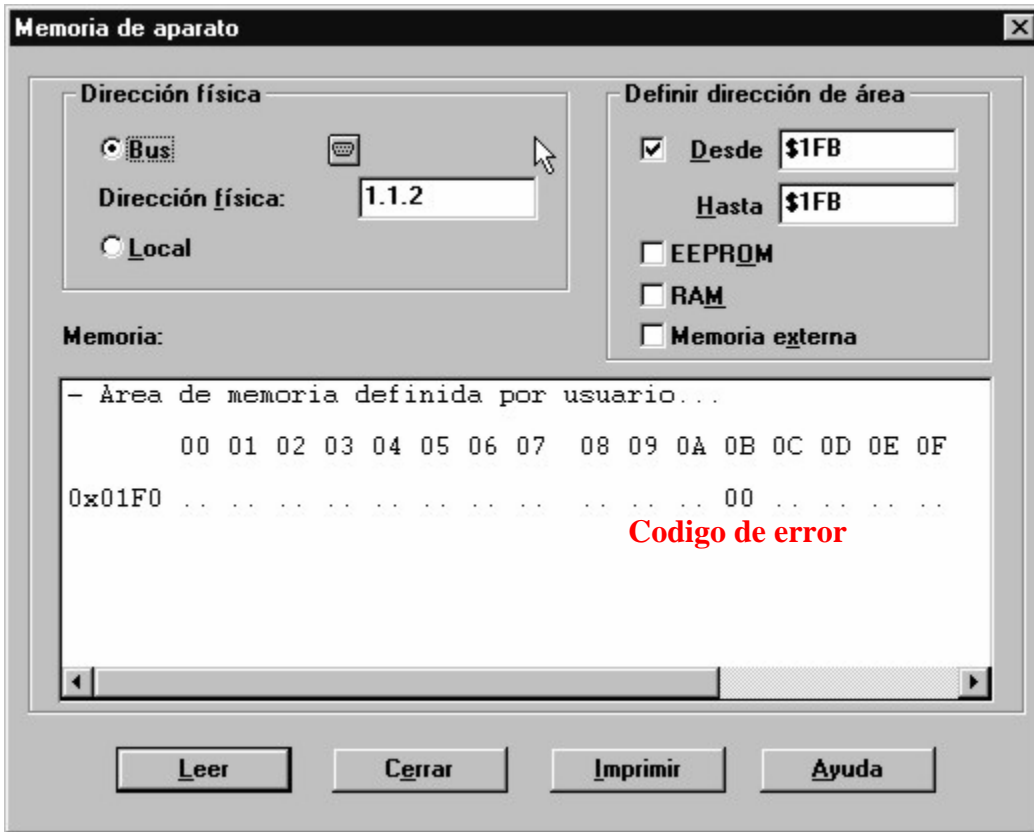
Memoria de aparato

Dirección física

Bus

Dirección física: 1.1.2

Local

Definir dirección de área

Desde $1FB

Hasta $1FB

EEPROM

RAM

Memoria externa

Memoria:

- Area de memoria definida por usuario...

00 01 02 03 04 05 06 07 08 09 0A 0B 0C 0D 0E 0F

0x01F0 .. .. .. .. .. .. .. .. .. .. .. 00 .. .. .. ..

Codigo de error

Leer

Cerrar

Imprimir

Ayuda